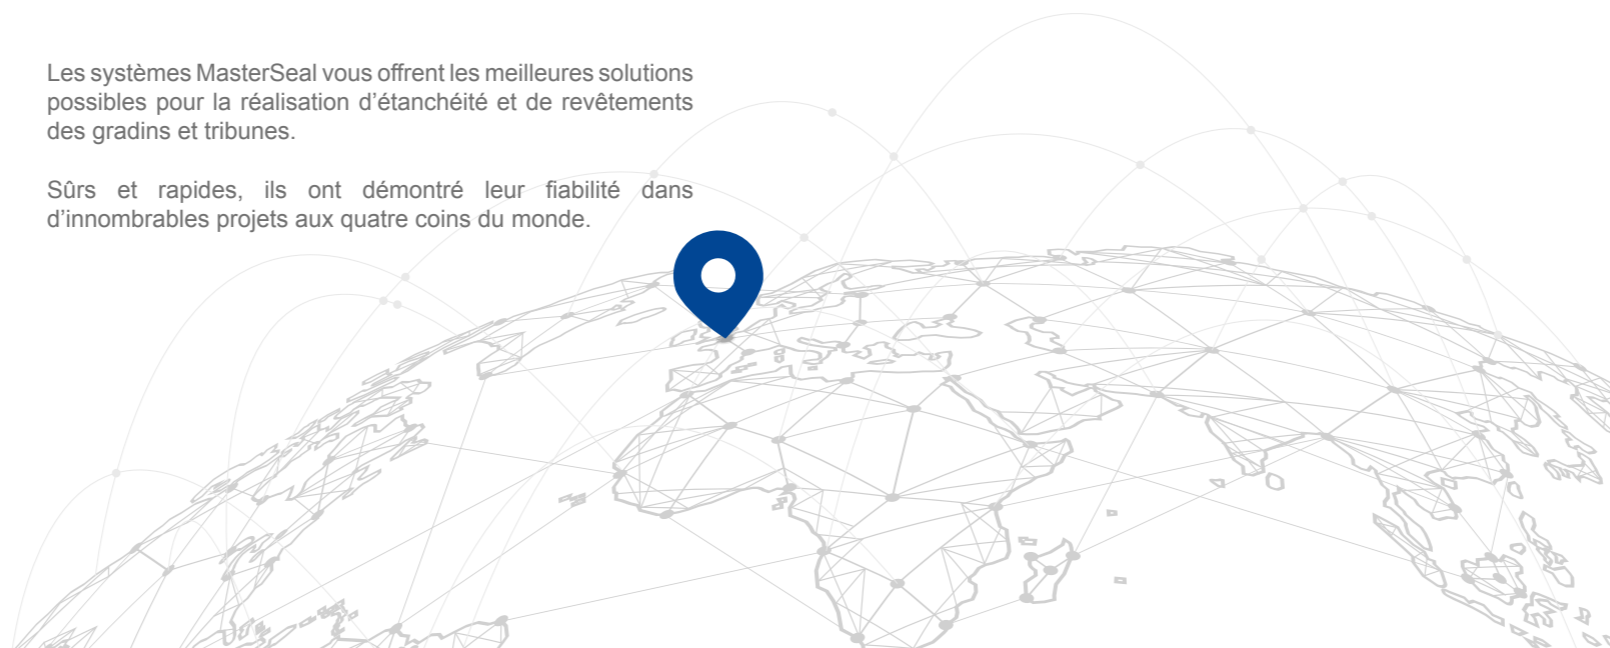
Les systèmes MasterSeal vous offrent les meilleures solutions possibles pour la réalisation d’étanchéité et de revêtements des gradins et tribunes.

Sûrs et rapides, ils ont démontré leur fiabilité dans d’innombrables projets aux quatre coins du monde.